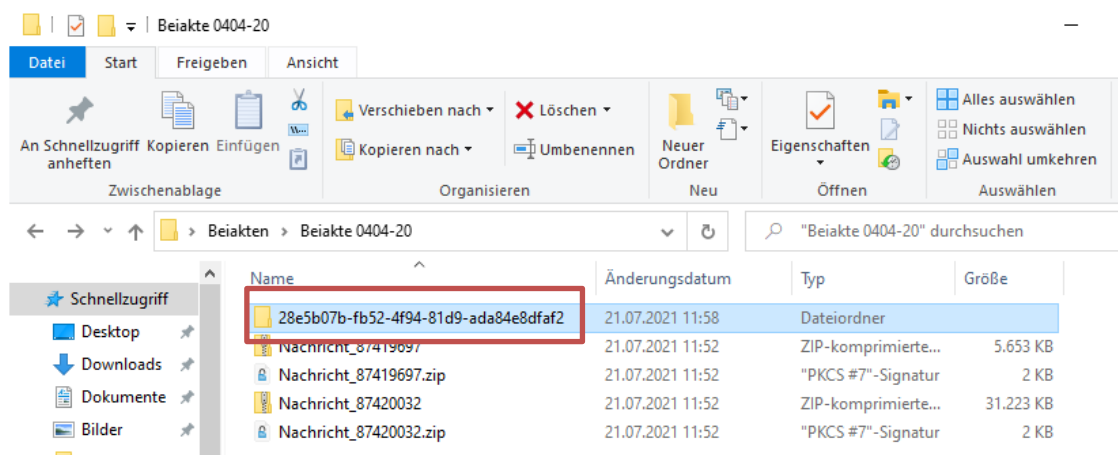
Beiakte 0404-20

Datei Start Freigeben Ansicht

An Schnellzugriff anheften Kopieren Einfügen
Zwischenablage

Verschieben nach ▾ Löschen ▾
Kopieren nach ▾ Umbenennen
Organisieren

Neuer Ordner
Neu

Eigenschaften
Öffnen

Alles auswählen
Nichts auswählen
Auswahl umkehren
Auswählen

Beiakten › Beiakte 0404-20

"Beiakte 0404-20" durchsuchen

Schnellzugriff
Desktop
Downloads
Dokumente
Bilder

| Name | Änderungsdatum | Typ | Größe |
|---|---|---|---|
| 28e5b07b-fb52-4f94-81d9-ada84e8dfaf2 | 21.07.2021 11:58 | Dateiordner | |
| Nachricht_87419697 | 21.07.2021 11:52 | ZIP-komprimierte... | 5.653 KB |
| Nachricht_87419697.zip | 21.07.2021 11:52 | "PKCS #7"-Signatur | 2 KB |
| Nachricht_87420032 | 21.07.2021 11:52 | ZIP-komprimierte... | 31.223 KB |
| Nachricht_87420032.zip | 21.07.2021 11:52 | "PKCS #7"-Signatur | 2 KB |